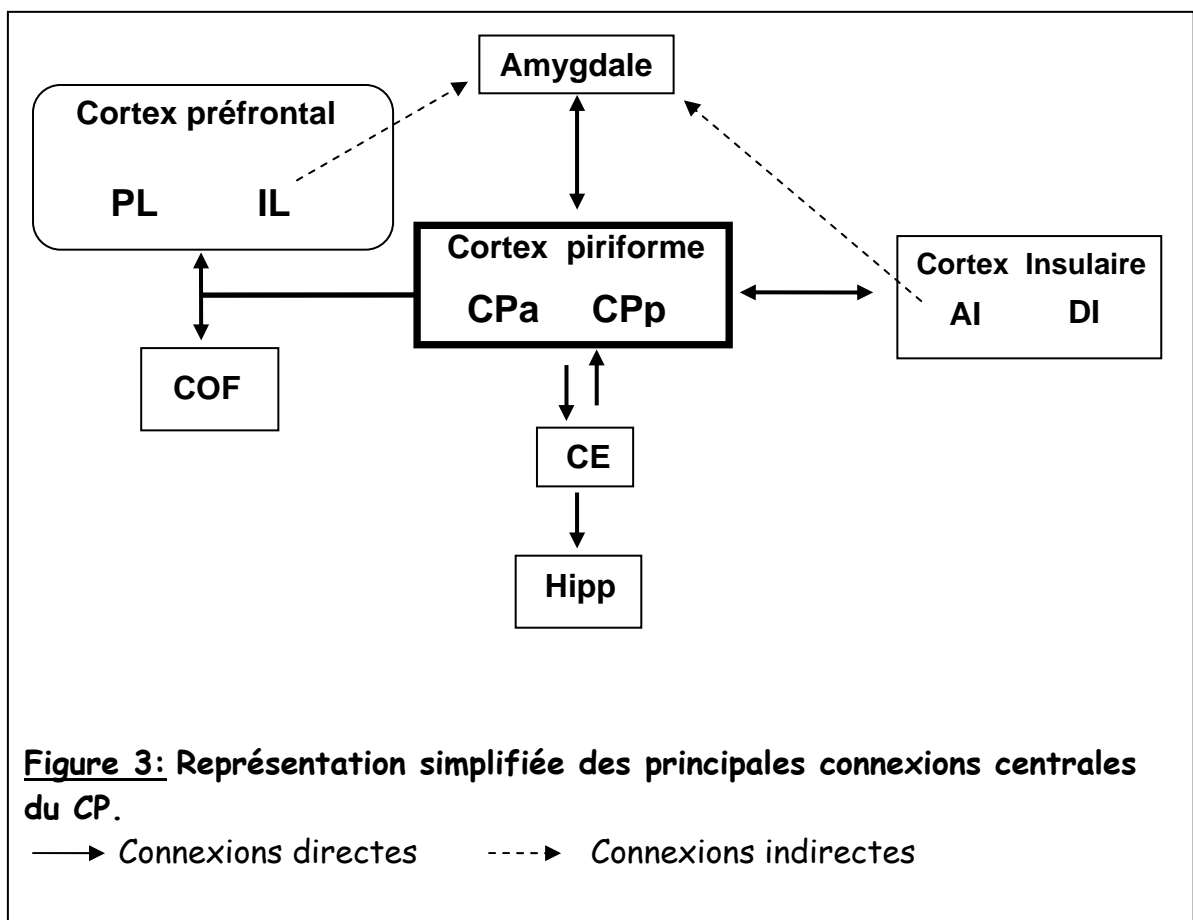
Amygdale

Cortex préfrontal

PL IL

Cortex piriforme

CPa CPp

Cortex Insulaire

AI DI

COF

CE

Hipp

Figure 3: Représentation simplifiée des principales connexions centrales du CP.

Connexions directes Connexions indirectes